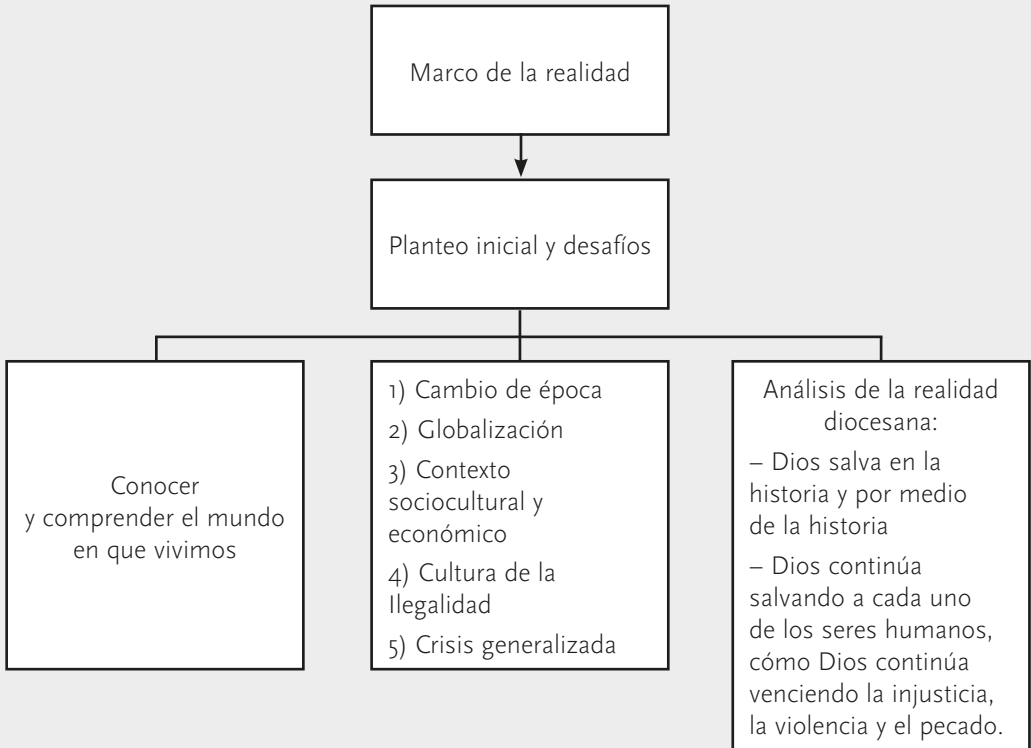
Marco de la realidad

Planteo inicial y desafíos

Conocer y comprender el mundo en que vivimos

1) Cambio de época
2) Globalización
3) Contexto sociocultural y económico
4) Cultura de la Ilegalidad
5) Crisis generalizada

Análisis de la realidad diocesana:
– Dios salva en la historia y por medio de la historia
– Dios continúa salvando a cada uno de los seres humanos, cómo Dios continúa venciendo la injusticia, la violencia y el pecado.